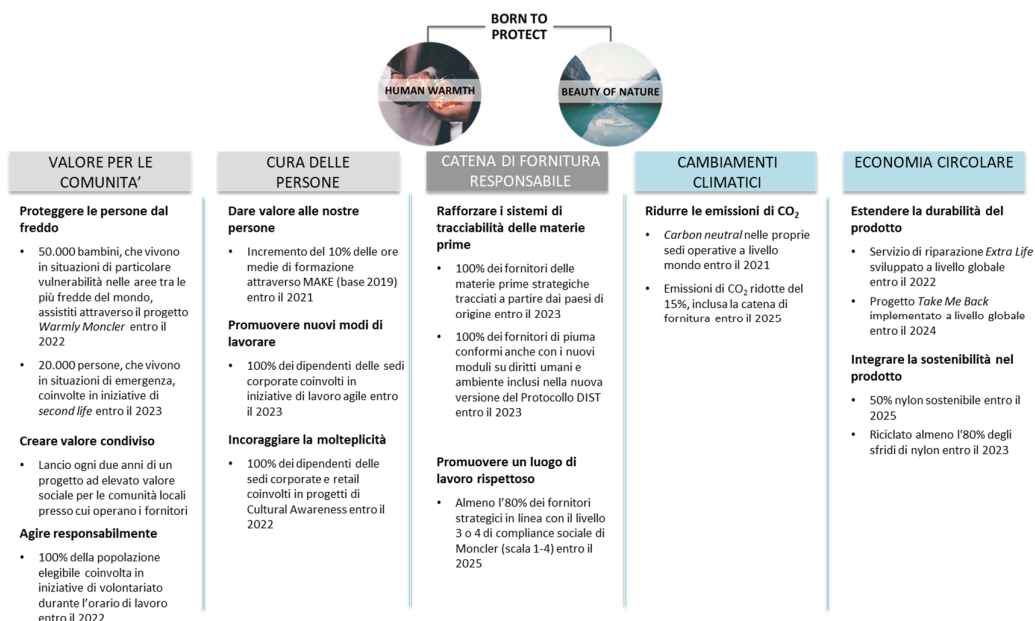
BORN TO PROTECT

HUMAN WARMTH

BEAUTY OF NATURE

VALORE PER LE COMUNITA'

Proteggere le persone dal freddo

- 50.000 bambini, che vivono in situazioni di particolare vulnerabilità nelle aree tra le più fredde del mondo, assistiti attraverso il progetto *Warmly Moncler* entro il 2022
- 20.000 persone, che vivono in situazioni di emergenza, coinvolte in iniziative di *second life* entro il 2023

Creare valore condiviso

- Lancio ogni due anni di un progetto ad elevato valore sociale per le comunità locali presso cui operano i fornitori

Agire responsabilmente

- 100% della popolazione elegibile coinvolta in iniziative di volontariato durante l'orario di lavoro entro il 2022

CURA DELLE PERSONE

Dare valore alle nostre persone

- Incremento del 10% delle ore medie di formazione attraverso MAKE (base 2019) entro il 2021

Promuovere nuovi modi di lavorare

- 100% dei dipendenti delle sedi corporate coinvolti in iniziative di lavoro agile entro il 2023

Incoraggiare la molteplicità

- 100% dei dipendenti delle sedi corporate e retail coinvolti in progetti di Cultural Awareness entro il 2022

CATENA DI FORNITURA RESPONSABILE

Rafforzare i sistemi di tracciabilità delle materie prime

- 100% dei fornitori delle materie prime strategiche tracciati a partire dai paesi di origine entro il 2023
- 100% dei fornitori di piuma conformi anche con i nuovi moduli su diritti umani e ambiente inclusi nella nuova versione del Protocollo DIST entro il 2023

Promuovere un luogo di lavoro rispettoso

- Almeno l'80% dei fornitori strategici in linea con il livello 3 o 4 di compliance sociale di Moncler (scala 1-4) entro il 2025

CAMBIAMENTI CLIMATICI

Ridurre le emissioni di $CO_2$

- *Carbon neutral* nelle proprie sedi operative a livello mondo entro il 2021
- Emissioni di $CO_2$ ridotte del 15%, inclusa la catena di fornitura entro il 2025

ECONOMIA CIRCOLARE

Estendere la durabilità del prodotto

- Servizio di riparazione *Extra Life* sviluppato a livello globale entro il 2022
- Progetto *Take Me Back* implementato a livello globale entro il 2024

Integrare la sostenibilità nel prodotto

- 50% nylon sostenibile entro il 2025
- Riciclato almeno l'80% degli sfridi di nylon entro il 2023